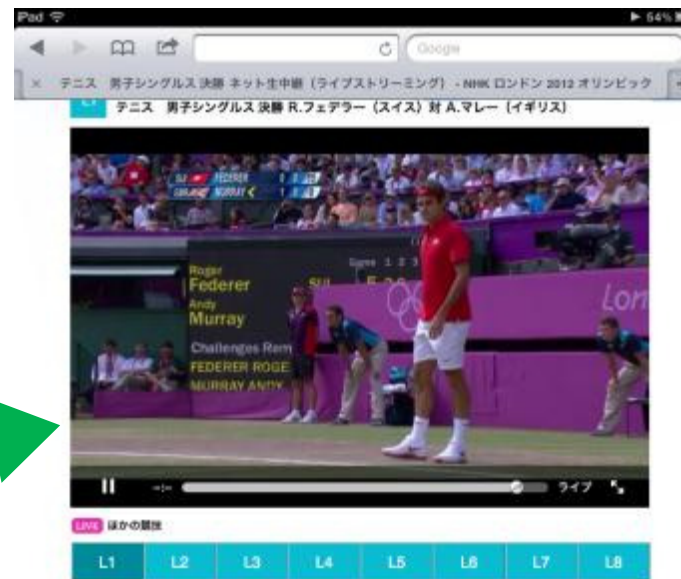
iPad
▶ 64%

Google

× テニス 男子シングルス 決勝 ネット生中継（ライブストリーミング） - NHK ロンドン 2012 オリンピック

L1 テニス 男子シングルス 決勝 R.フェデラー（スイス）対 A.マレー（イギリス）

SUI FEDERER
GBR MURRAY

Roger
Federer
Andy
Murray
Challenges Rem
FEDERER ROGE
MURRAY ANDY

Games 1 2 3

Lon

ライブ

LIVE ほかの競技

| L1 | L2 | L3 | L4 | L5 | L6 | L7 | L8 |
|---|---|---|---|---|---|---|---|